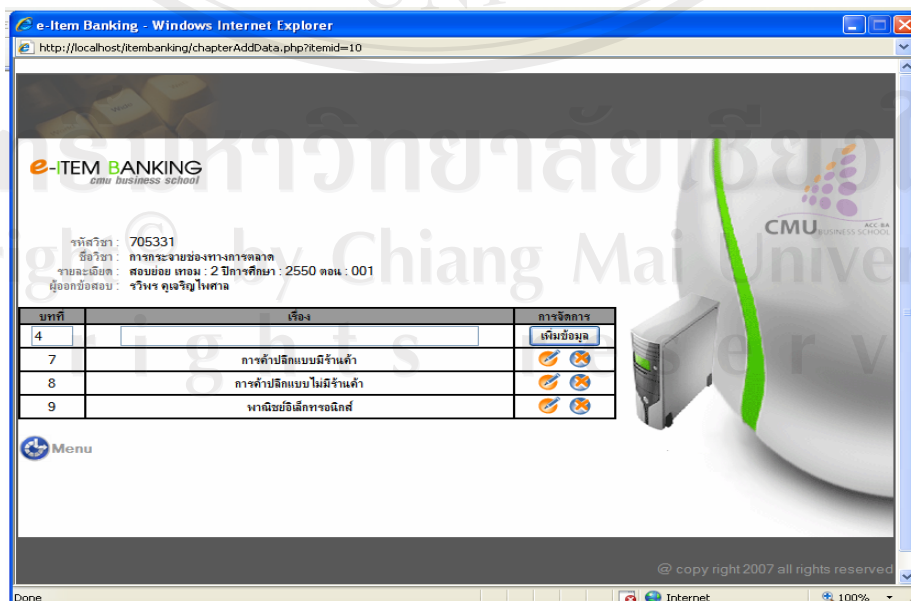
e-Item Banking - Windows Internet Explorer
http://localhost/itembanking/chapterAddData.php?itemid=10

e-ITEM BANKING
cmu business school

CMU BUSINESS SCHOOL

รหัสวิชา : 705331
ชื่อวิชา : การกระจายช่องทางการตลาด
รายละเอียด : สอบย่อย เทอม : 2 ปีการศึกษา : 2550 ตอน : 001
ผู้ออกข้อสอบ : รวิพร คูเจริญไพศาล

| บทที่ | เรื่อง | การจัดการ |
|---|---|---|
| 4 | | เพิ่มข้อมูล |
| 7 | การค้าปลีกแบบมีร้านค้า | |
| 8 | การค้าปลีกแบบไม่มีร้านค้า | |
| 9 | พาณิชย์อิเล็กทรอนิกส์ | |

Menu

@ copy right 2007 all rights reserved

ลิขสิทธิ์มหาวิทยาลัยเชียงใหม่
Copyright © by Chiang Mai University
All rights reserved

Done
Internet
100%